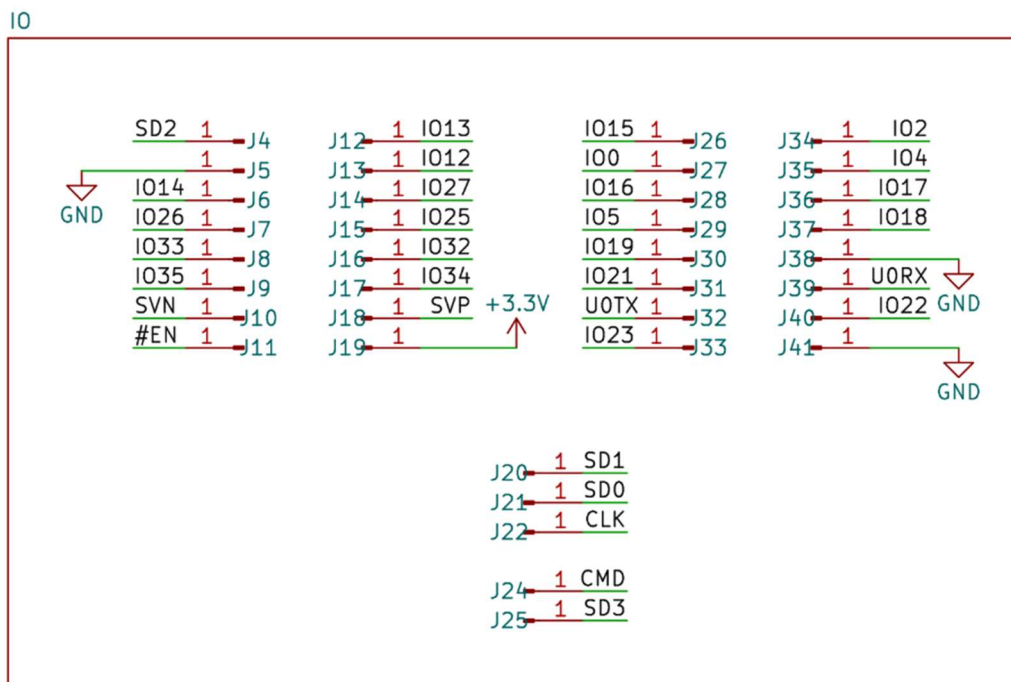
IO

SD2 1 J4
1 J5
GND
IO14 1 J6
IO26 1 J7
IO33 1 J8
IO35 1 J9
SVN 1 J10
#EN 1 J11

J12 1 IO13
J13 1 IO12
J14 1 IO27
J15 1 IO25
J16 1 IO32
J17 1 IO34
J18 1 SVP
J19 1
+3.3V

IO15 1 J26
IO0 1 J27
IO16 1 J28
IO5 1 J29
IO19 1 J30
IO21 1 J31
U0TX 1 J32
IO23 1 J33

J34 1 IO2
J35 1 IO4
J36 1 IO17
J37 1 IO18
J38 1
GND
J39 1 U0RX
J40 1 IO22
J41 1
GND

J20 1 SD1
J21 1 SD0
J22 1 CLK

J24 1 CMD
J25 1 SD3